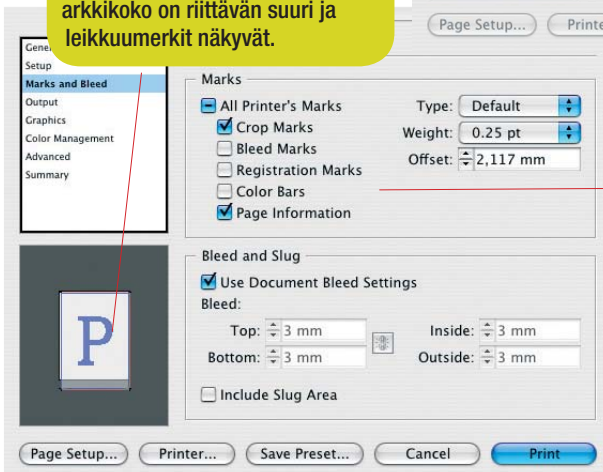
arkkikoko on riittävän suuri ja leikkuumerkit näkyvät.

Page Setup... Printe

Gener
Setup
Marks and Bleed
Output
Graphics
Color Management
Advanced
Summary

Marks

All Printer's Marks
Crop Marks
Bleed Marks
Registration Marks
Color Bars
Page Information

Type: Default
Weight: 0.25 pt
Offset: 2,117 mm

P

Bleed and Slug

Use Document Bleed Settings
Bleed:
Top: 3 mm
Bottom: 3 mm
Inside: 3 mm
Outside: 3 mm

Include Slug Area

Page Setup... Printer... Save Preset... Cancel Print